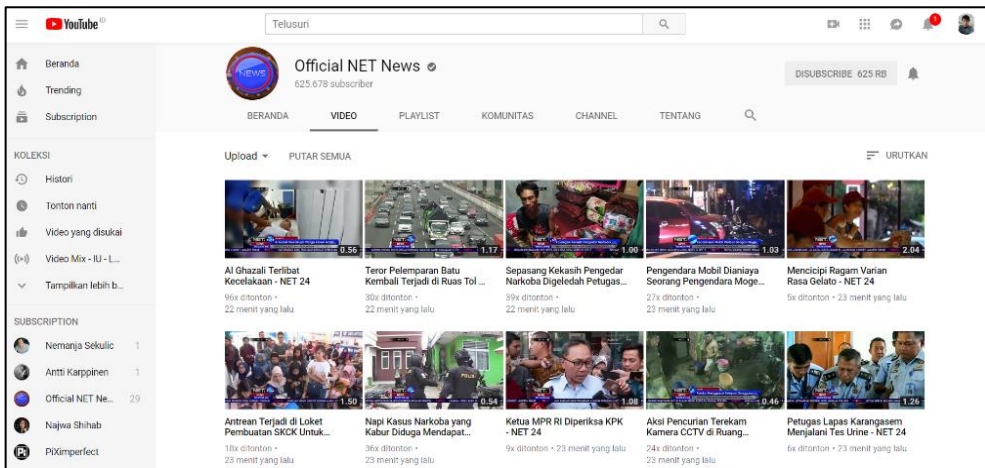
YouTube ID

Telusuri

Beranda
Trending
Subscription

KOLEKSI
Histori
Tonton nanti
Video yang disukai
Video Mix - IU - L...
Tampilkan lebih b...

SUBSCRIPTION
Nemanja Sekulic 1
Antti Karppinen 1
Official NET Ne... 29
Najwa Shihab
PiXimperfect

NEWS

Official NET News
625.678 subscriber

DISUBSCRIBE 625 RB

BERANDA VIDEO PLAYLIST KOMUNITAS CHANNEL TENTANG

Upload PUTAR SEMUA URUTKAN

0.56
Al Ghazali Terlibat Kecelakaan - NET 24
96x ditonton •
22 menit yang lalu

1.17
Teror Pelemparan Batu Kembali Terjadi di Ruas Tol ...
30x ditonton •
22 menit yang lalu

1.00
Sepasang Kekasih Pengedar Narkoba Digeledah Petugas...
39x ditonton •
22 menit yang lalu

1.03
Pengendara Mobil Dianiaya Seorang Pengendara Moge...
27x ditonton •
23 menit yang lalu

2.04
Mencicipi Ragam Varian Rasa Gelato - NET 24
5x ditonton • 23 menit yang lalu

1.50
Antrean Terjadi di Loket Pembuatan SKCK Untuk...
18x ditonton •
23 menit yang lalu

0.54
Napi Kasus Narkoba yang Kabur Diduga Mendapat...
36x ditonton •
23 menit yang lalu

1.08
Ketua MPR RI Diperiksa KPK - NET 24
9x ditonton • 23 menit yang lalu

0.46
Aksi Pencurian Terekam Kamera CCTV di Ruang...
24x ditonton •
23 menit yang lalu

1.26
Petugas Lapas Karangasem Menjalani Tes Urine - NET 24
6x ditonton • 23 menit yang lalu